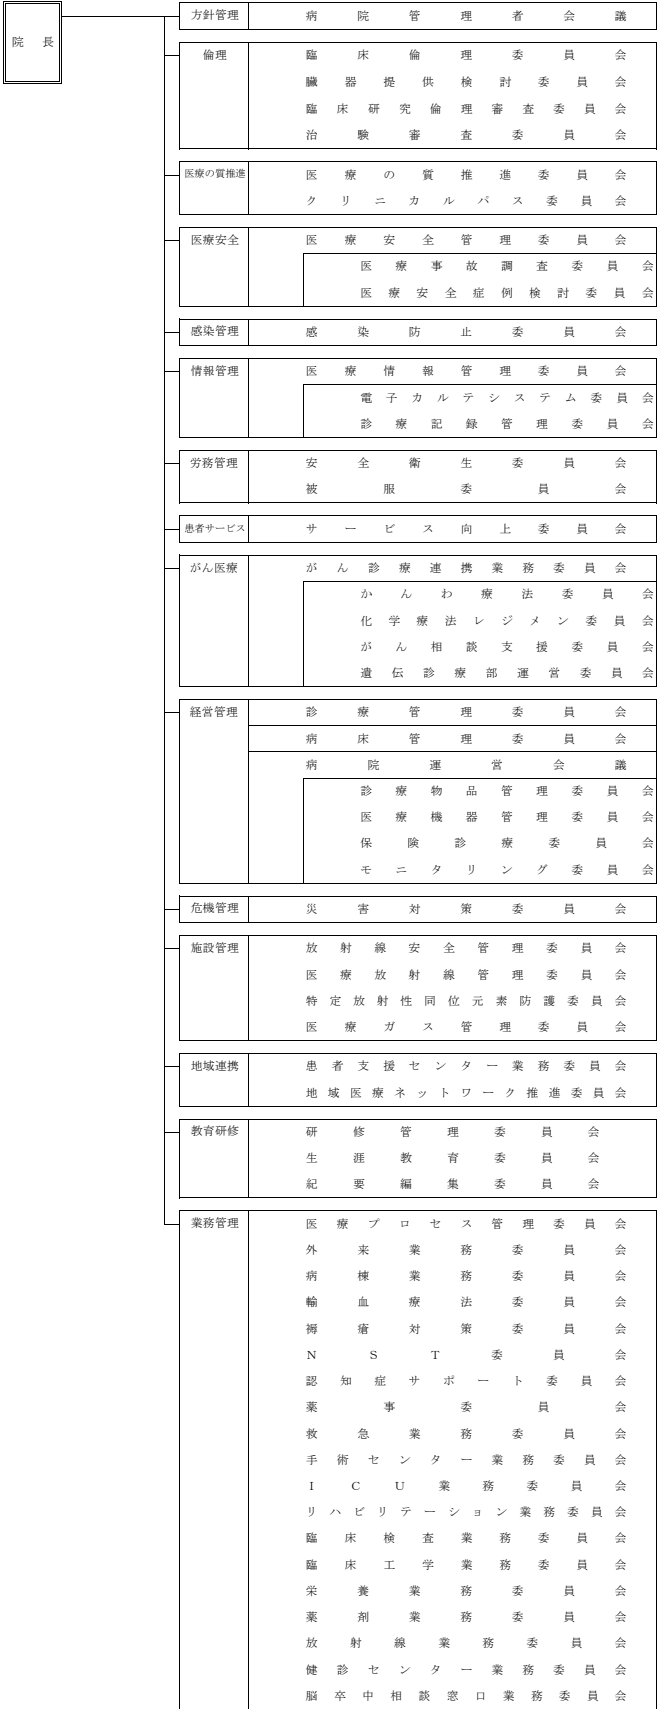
院長

方針管理
病院管理者会議

倫理
臨床倫理委員会
臓器提供検討委員会
臨床研究倫理審査委員会
治験審査委員会

医療の質推進
医療の質推進委員会
クリニカルパス委員会

医療安全
医療安全管理委員会
医療事故調査委員会
医療安全症例検討委員会

感染管理
感染防止委員会

情報管理
医療情報管理委員会
電子カルテシステム委員会
診療記録管理委員会

労務管理
安全衛生委員会
被服委員会

患者サービス
サービス向上委員会

がん医療
がん診療連携業務委員会
かんわ療法委員会
化学療法レジメン委員会
がん相談支援委員会
遺伝診療部運営委員会

経営管理
診療管理委員会
病床管理委員会
病院運営会議
診療物品管理委員会
医療機器管理委員会
保険診療委員会
モニタリング委員会

危機管理
災害対策委員会

施設管理
放射線安全管理委員会
医療放射線管理委員会
特定放射性同位元素防護委員会
医療ガス管理委員会

地域連携
患者支援センター業務委員会
地域医療ネットワーク推進委員会

教育研修
研修管理委員会
生涯教育委員会
紀要編集委員会

業務管理
医療プロセス管理委員会
外来業務委員会
病棟業務委員会
輸血療法委員会
褥瘡対策委員会
NST委員会
認知症サポート委員会
薬事委員会
救急業務委員会
手術センター業務委員会
ICU業務委員会
リハビリテーション業務委員会
臨床検査業務委員会
臨床工学業務委員会
栄養業務委員会
薬剤業務委員会
放射線業務委員会
健診センター業務委員会
脳卒中相談窓口業務委員会